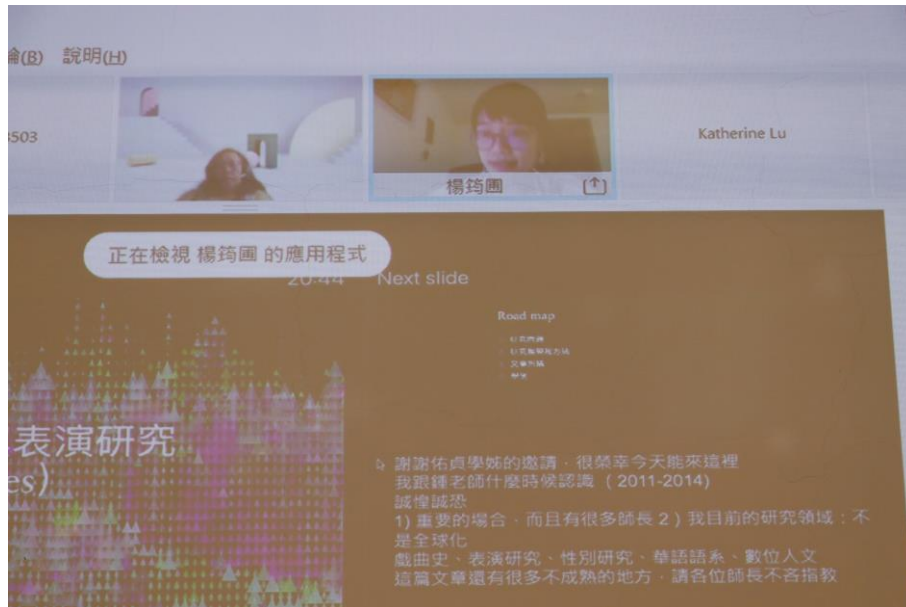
論(B) 說明(H)

3503

楊筠圃

Katherine Lu

正在檢視 楊筠圃 的應用程式

20:44 Next slide

Road map

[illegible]
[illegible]
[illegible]
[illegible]

表演研究
es)

謝謝佑貞學姊的邀請，很榮幸今天能來這裡
我跟鍾老師什麼時候認識 （2011-2014）
誠惶誠恐
1) 重要的場合，而且有很多師長 2）我目前的研究領域：不是全球化
戲曲史、表演研究、性別研究、華語語系、數位人文
這篇文章還有很多不成熟的地方，請各位師長不吝指教